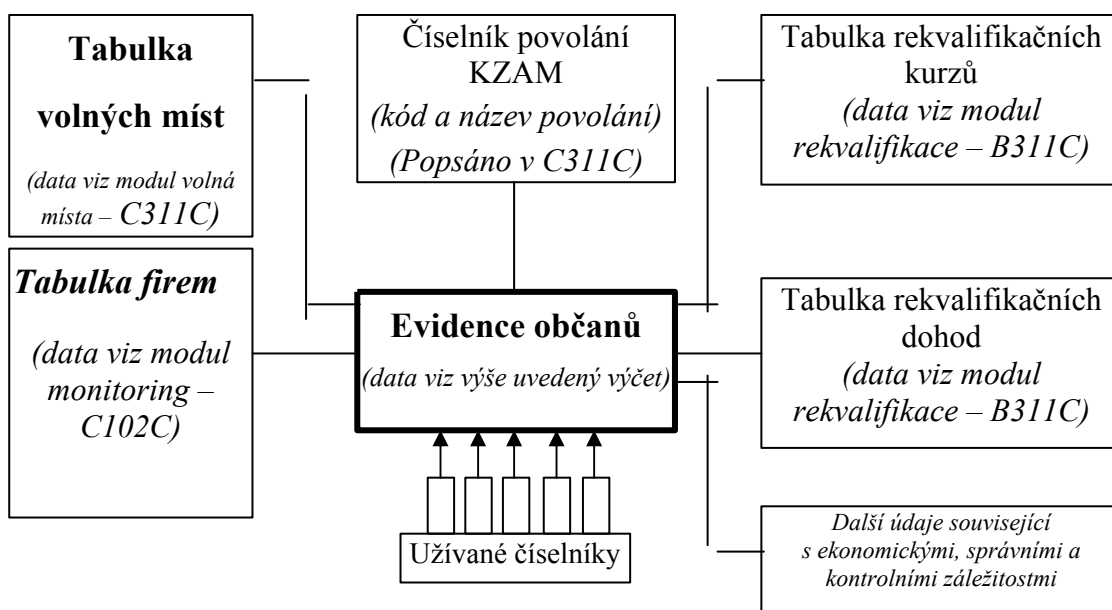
Tabulka volných míst

(data viz modul volná místa – C311C)

Číselník povolání KZAM

(kód a název povolání)

(Popsáno v C311C)

Tabulka rekvalifikačních kurzů

(data viz modul rekvalifikace – B311C)

Tabulka firem

(data viz modul monitoring – C102C)

Evidence občanů

(data viz výše uvedený výčet)

Tabulka rekvalifikačních dohod

(data viz modul rekvalifikace – B311C)

Užívané číselníky

Další údaje související s ekonomickými, správními a kontrolními záležitostmi